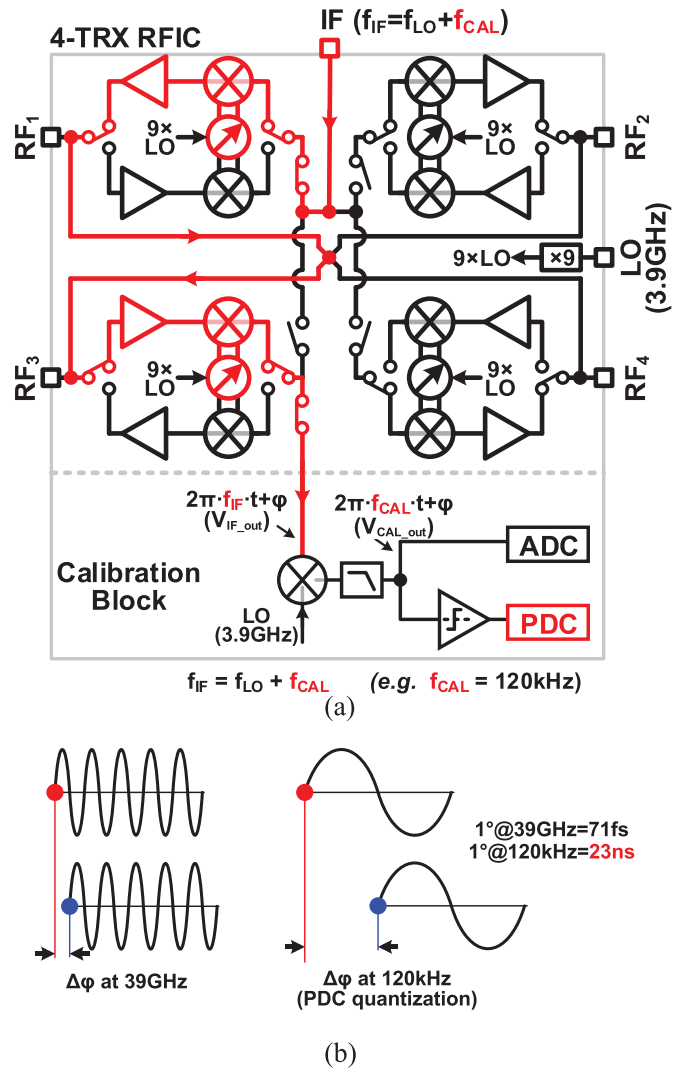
IF ($f_{IF}$=$f_{LO}$+$f_{CAL}$)

4-TRX RFIC

$RF_1$

9×
LO

9×
LO

$RF_2$

9×LO

×9

LO
(3.9GHz)

$RF_3$

9×
LO

9×
LO

$RF_4$

$2\pi \cdot f_{IF} \cdot t+\varphi$
($V_{IF\_out}$)

$2\pi \cdot f_{CAL} \cdot t+\varphi$
($V_{CAL\_out}$)

ADC

Calibration
Block

LO
(3.9GHz)

PDC

$f_{IF}$ = $f_{LO}$ + $f_{CAL}$     (e.g. $f_{CAL}$ = 120kHz)

(a)

1°@39GHz=71fs
1°@120kHz=23ns

Δφ at 39GHz

Δφ at 120kHz
(PDC quantization)

(b)